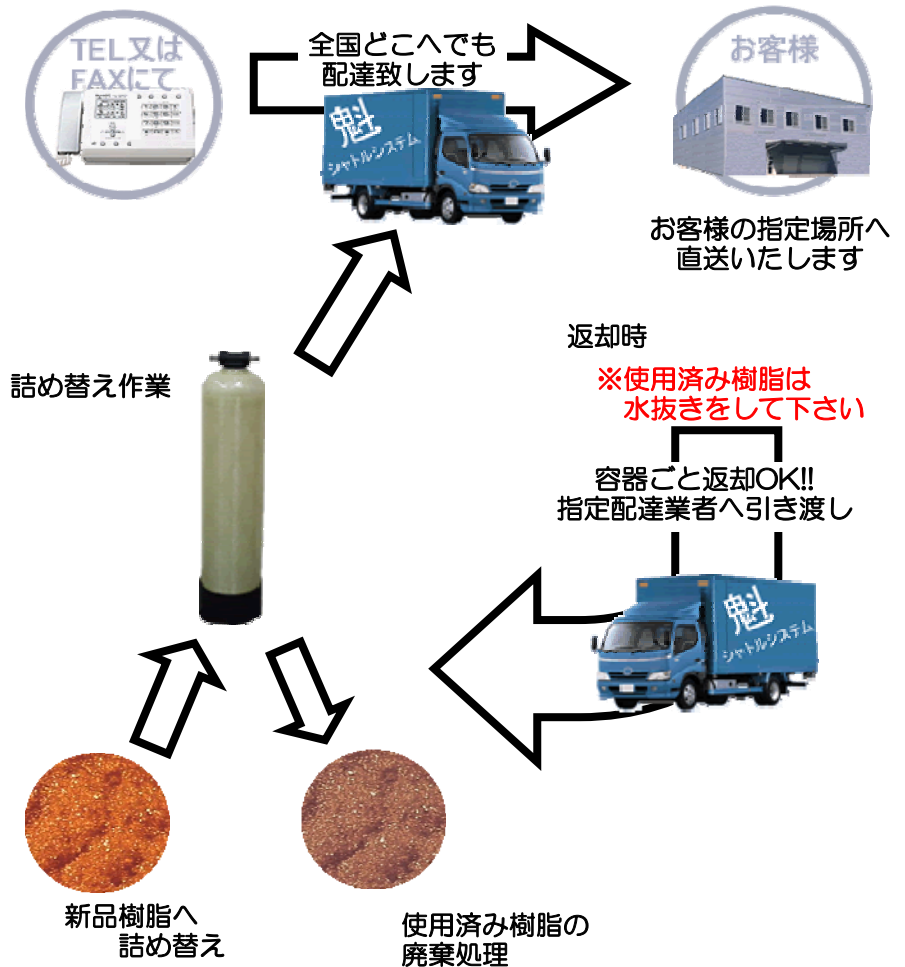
TEL又は
FAXにて

全国どこへでも
配達致します

魁
シャトルシステム

お客様

お客様の指定場所へ
直送いたします

返却時

※使用済み樹脂は
水抜きをして下さい

容器ごと返却OK!!
指定配達業者へ引き渡し

魁
シャトルシステム

詰め替え作業

新品樹脂へ
詰め替え

使用済み樹脂の
廃棄処理